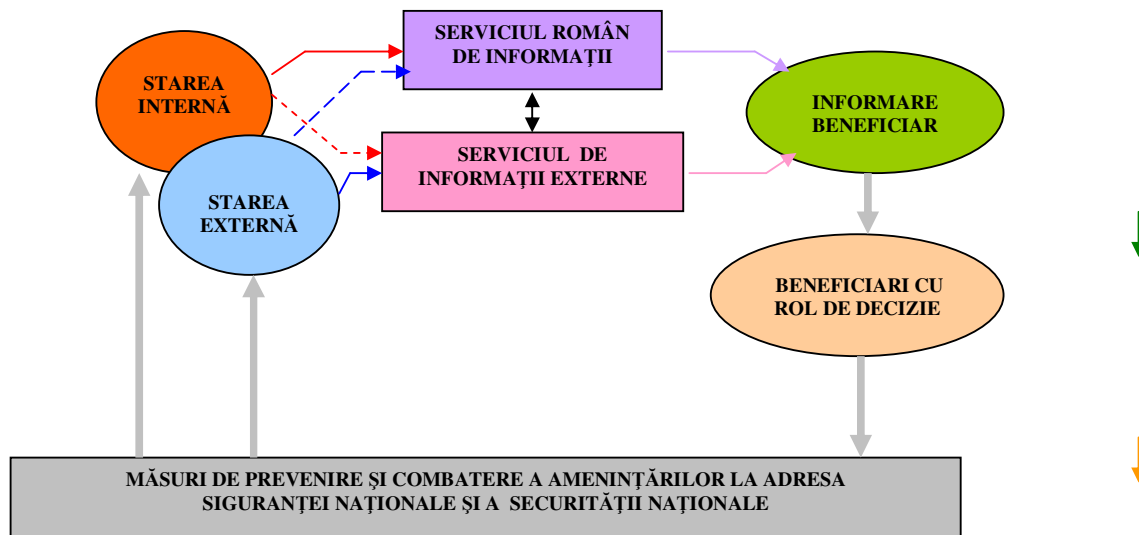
SERVICIUL ROMÂN DE INFORMAȚII

STAREA INTERNĂ

STAREA EXTERNĂ

SERVICIUL DE INFORMAȚII EXTERNE

INFORMARE BENEFICIAR

BENEFICIARI CU ROL DE DECIZIE

MĂSURI DE PREVENIRE ŞI COMBATERE A AMENINȚĂRILOR LA ADRESA SIGURANȚEI NAȚIONALE ŞI A SECURITĂȚII NAȚIONALE